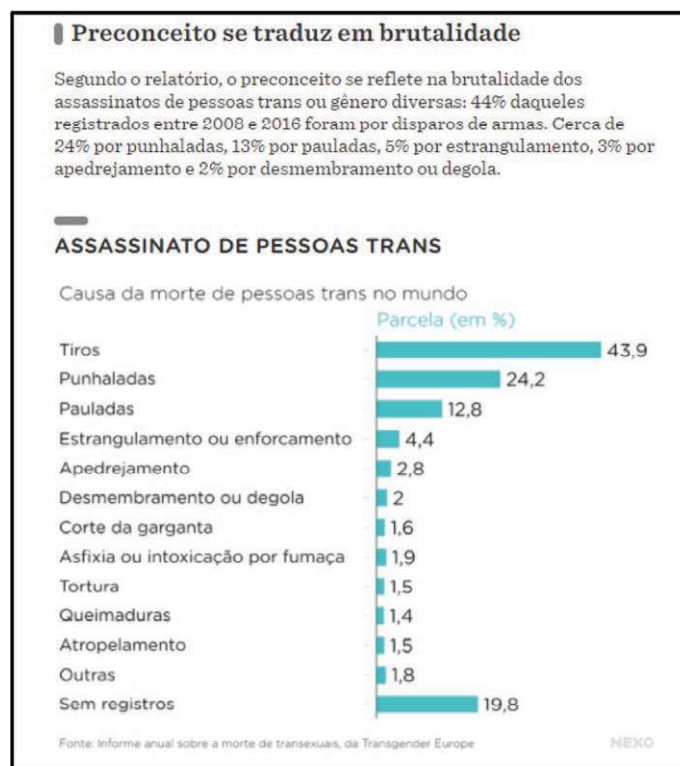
Preconceito se traduz em brutalidade

Segundo o relatório, o preconceito se reflete na brutalidade dos assassinatos de pessoas trans ou gênero diversas: 44% daqueles registrados entre 2008 e 2016 foram por disparos de armas. Cerca de 24% por punhaladas, 13% por pauladas, 5% por estrangulamento, 3% por apedrejamento e 2% por desmembramento ou degola.

ASSASSINATO DE PESSOAS TRANS

Causa da morte de pessoas trans no mundo

Parcela (em %)

| Causa | Parcela (em %) |
|---|---|
| Tiros | 43,9 |
| Punhaladas | 24,2 |
| Pauladas | 12,8 |
| Estrangulamento ou enforcamento | 4,4 |
| Apedrejamento | 2,8 |
| Desmembramento ou degola | 2 |
| Corte da garganta | 1,6 |
| Asfixia ou intoxicação por fumaça | 1,9 |
| Tortura | 1,5 |
| Queimaduras | 1,4 |
| Atropelamento | 1,5 |
| Outras | 1,8 |
| Sem registros | 19,8 |

Fonte: Informe anual sobre a morte de transexuais, da Transgender Europe

NEXO